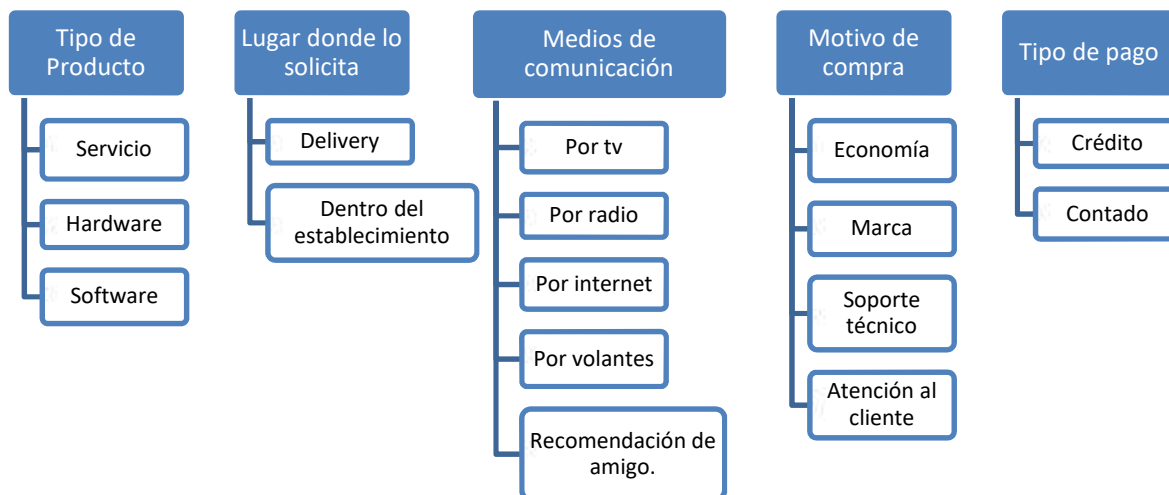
Tipo de Producto

Servicio

Hardware

Software

Lugar donde lo solicita

Delivery

Dentro del establecimiento

Medios de comunicación

Por tv

Por radio

Por internet

Por volantes

Recomendación de amigo.

Motivo de compra

Economía

Marca

Soporte técnico

Atención al cliente

Tipo de pago

Crédito

Contado